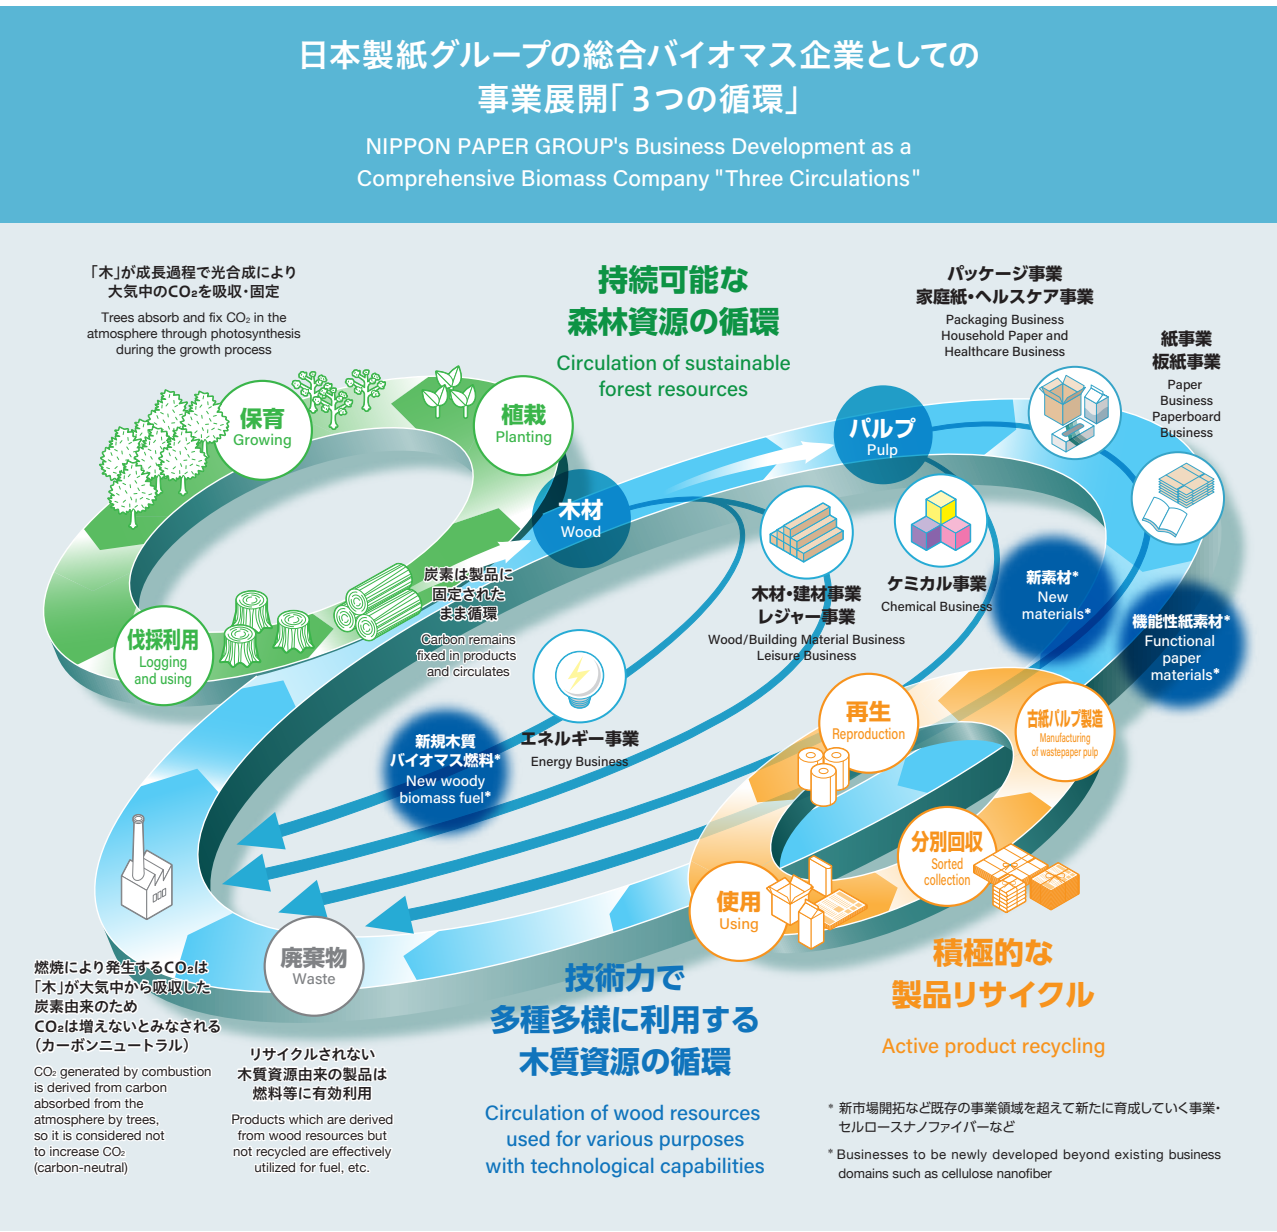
日本製紙グループの総合バイオマス企業としての
事業展開「３つの循環」

NIPPON PAPER GROUP's Business Development as a Comprehensive Biomass Company "Three Circulations"

「木」が成長過程で光合成により大気中の$CO_2$を吸収・固定

Trees absorb and fix $CO_2$ in the atmosphere through photosynthesis during the growth process

持続可能な
森林資源の循環

Circulation of sustainable forest resources

パッケージ事業
家庭紙・ヘルスケア事業

Packaging Business
Household Paper and Healthcare Business

紙事業
板紙事業

Paper Business
Paperboard Business

保育
Growing

植栽
Planting

パルプ
Pulp

木材
Wood

炭素は製品に固定されたまま循環

Carbon remains fixed in products and circulates

木材・建材事業
レジャー事業

Wood/Building Material Business
Leisure Business

ケミカル事業

Chemical Business

新素材*
New materials*

機能性紙素材*
Functional paper materials*

伐採利用
Logging and using

エネルギー事業
Energy Business

新規木質
バイオマス燃料*
New woody biomass fuel*

再生
Reproduction

古紙パルプ製造
Manufacturing of wastepaper pulp

分別回収
Sorted collection

使用
Using

廃棄物
Waste

燃焼により発生する$CO_2$は「木」が大気中から吸収した炭素由来のため$CO_2$は増えないとみなされる（カーボンニュートラル）

$CO_2$ generated by combustion is derived from carbon absorbed from the atmosphere by trees, so it is considered not to increase $CO_2$ (carbon-neutral)

リサイクルされない
木質資源由来の製品は
燃料等に有効利用

Products which are derived from wood resources but not recycled are effectively utilized for fuel, etc.

技術力で
多種多様に利用する
木質資源の循環

Circulation of wood resources used for various purposes with technological capabilities

積極的な
製品リサイクル

Active product recycling

* 新市場開拓など既存の事業領域を超えて新たに育成していく事業・セルロースナノファイバーなど

* Businesses to be newly developed beyond existing business domains such as cellulose nanofiber